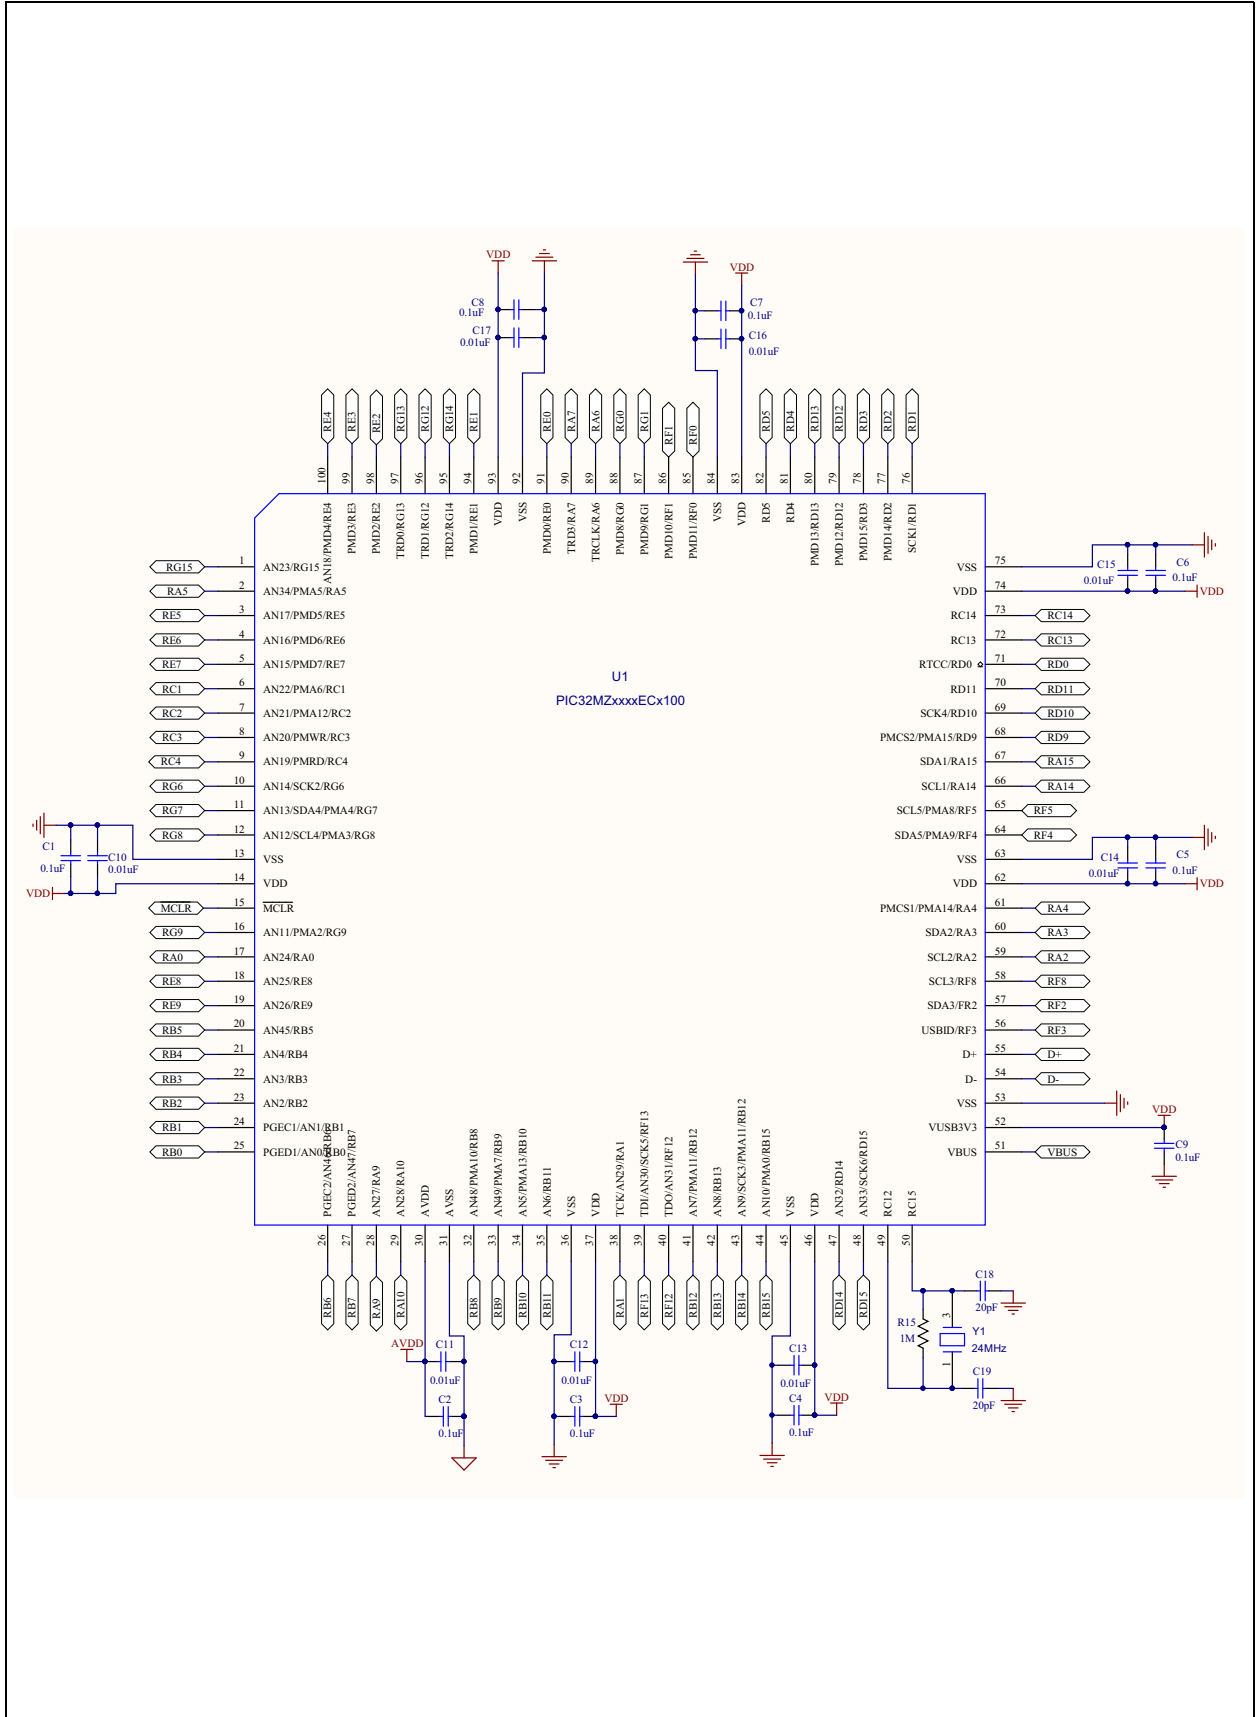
VDD
C8
0.1uF
C17
0.01uF

VDD
C7
0.1uF
C16
0.01uF

RE4 RE3 RE2 RG13 RG12 RG14 RE1 RE0 RA7 RA6 RG0 RG1 RF1 RF0 RD5 RD4 RD13 RD12 RD3 RD2 RD1

100 99 98 97 96 95 94 93 92 91 90 89 88 87 86 85 84 83 82 81 80 79 78 77 76

AN18/PMD4/RE4
PMD3/RE3
PMD2/RE2
TRD0/RG13
TRD1/RG12
TRD2/RG14
PMD1/RE1
VDD
VSS
PMD0/RE0
TRD3/RA7
TRCLK/RA6
PMD8/RG0
PMD9/RG1
PMD10/RF1
PMD11/RF0
VSS
VDD
RD5
RD4
PMD13/RD13
PMD12/RD12
PMD15/RD3
PMD14/RD2
SCK1/RD1

U1
PIC32MZxxxxECx100

1 RG15 AN23/RG15
2 RA5 AN34/PMA5/RA5
3 RE5 AN17/PMD5/RE5
4 RE6 AN16/PMD6/RE6
5 RE7 AN15/PMD7/RE7
6 RC1 AN22/PMA6/RC1
7 RC2 AN21/PMA12/RC2
8 RC3 AN20/PMWR/RC3
9 RC4 AN19/PMRD/RC4
10 RG6 AN14/SCK2/RG6
11 RG7 AN13/SDA4/PMA4/RG7
12 RG8 AN12/SCL4/PMA3/RG8
13 VSS
14 VDD
15 MCLR MCLR
16 RG9 AN11/PMA2/RG9
17 RA0 AN24/RA0
18 RE8 AN25/RE8
19 RE9 AN26/RE9
20 RB5 AN45/RB5
21 RB4 AN4/RB4
22 RB3 AN3/RB3
23 RB2 AN2/RB2
24 RB1 PGEC1/AN1/RB1
25 RB0 PGED1/AN0/RB0

C1
0.1uF
C10
0.01uF
VDD

VSS 75
VDD 74
RC14 73 RC14
RC13 72 RC13
RTCC/RD0 71 RD0
RD11 70 RD11
SCK4/RD10 69 RD10
PMCS2/PMA15/RD9 68 RD9
SDA1/RA15 67 RA15
SCL1/RA14 66 RA14
SCL5/PMA8/RF5 65 RF5
SDA5/PMA9/RF4 64 RF4
VSS 63
VDD 62
PMCS1/PMA14/RA4 61 RA4
SDA2/RA3 60 RA3
SCL2/RA2 59 RA2
SCL3/RF8 58 RF8
SDA3/FR2 57 RF2
USBID/RF3 56 RF3
D+ 55 D+
D- 54 D-
VSS 53
VUSB3V3 52
VBUS 51 VBUS

C15
0.01uF
C6
0.1uF
VDD
C14
0.01uF
C5
0.1uF
VDD
VDD
C9
0.1uF

PGEC2/AN46/RB6
PGED2/AN47/RB7
AN27/RA9
AN28/RA10
AVDD
AVSS
AN48/PMA10/RB8
AN49/PMA7/RB9
AN5/PMA13/RB10
AN6/RB11
VSS
VDD
TCK/AN29/RA1
TDI/AN30/SCK5/RF13
TDO/AN31/RF12
AN7/PMA11/RB12
AN8/RB13
AN9/SCK3/PMA11/RB12
AN10/PMA0/RB15
VSS
VDD
AN32/RD14
AN33/SCK6/RD15
RC12
RC15

26 27 28 29 30 31 32 33 34 35 36 37 38 39 40 41 42 43 44 45 46 47 48 49 50

RB6 RB7 RA9 RA10 RB8 RB9 RB10 RB11 RA1 RF13 RF12 RB12 RB13 RB14 RB15 RD14 RD15

AVDD
C11
0.01uF
C2
0.1uF
C12
0.01uF
C3
0.1uF
VDD
C13
0.01uF
C4
0.1uF
VDD
R15
1M
C18
20pF
Y1
24MHz
3
1
C19
20pF